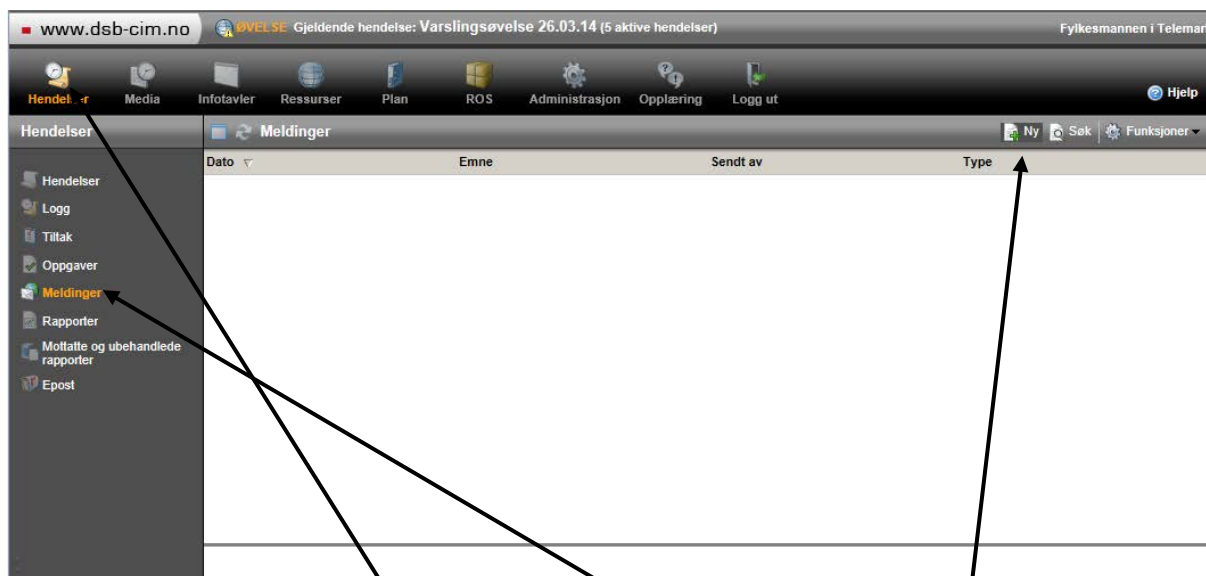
www.dsb-cim.no ØVELSE Gjeldende hendelse: Varslingsøvelse 26.03.14 (5 aktive hendelser) Fylkesmannen i Telemar

Hendel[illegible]r Media Infotavler Ressurser Plan ROS Administrasjon Opplæring Logg ut Hjelp

Hendelser

Meldinger

Ny Søk Funksjoner

| Dato | Emne | Sendt av | Type |
|---|---|---|---|

Hendelser
Logg
Tiltak
Oppgaver
Meldinger
Rapporter
Mottatte og ubehandlede rapporter
Epost